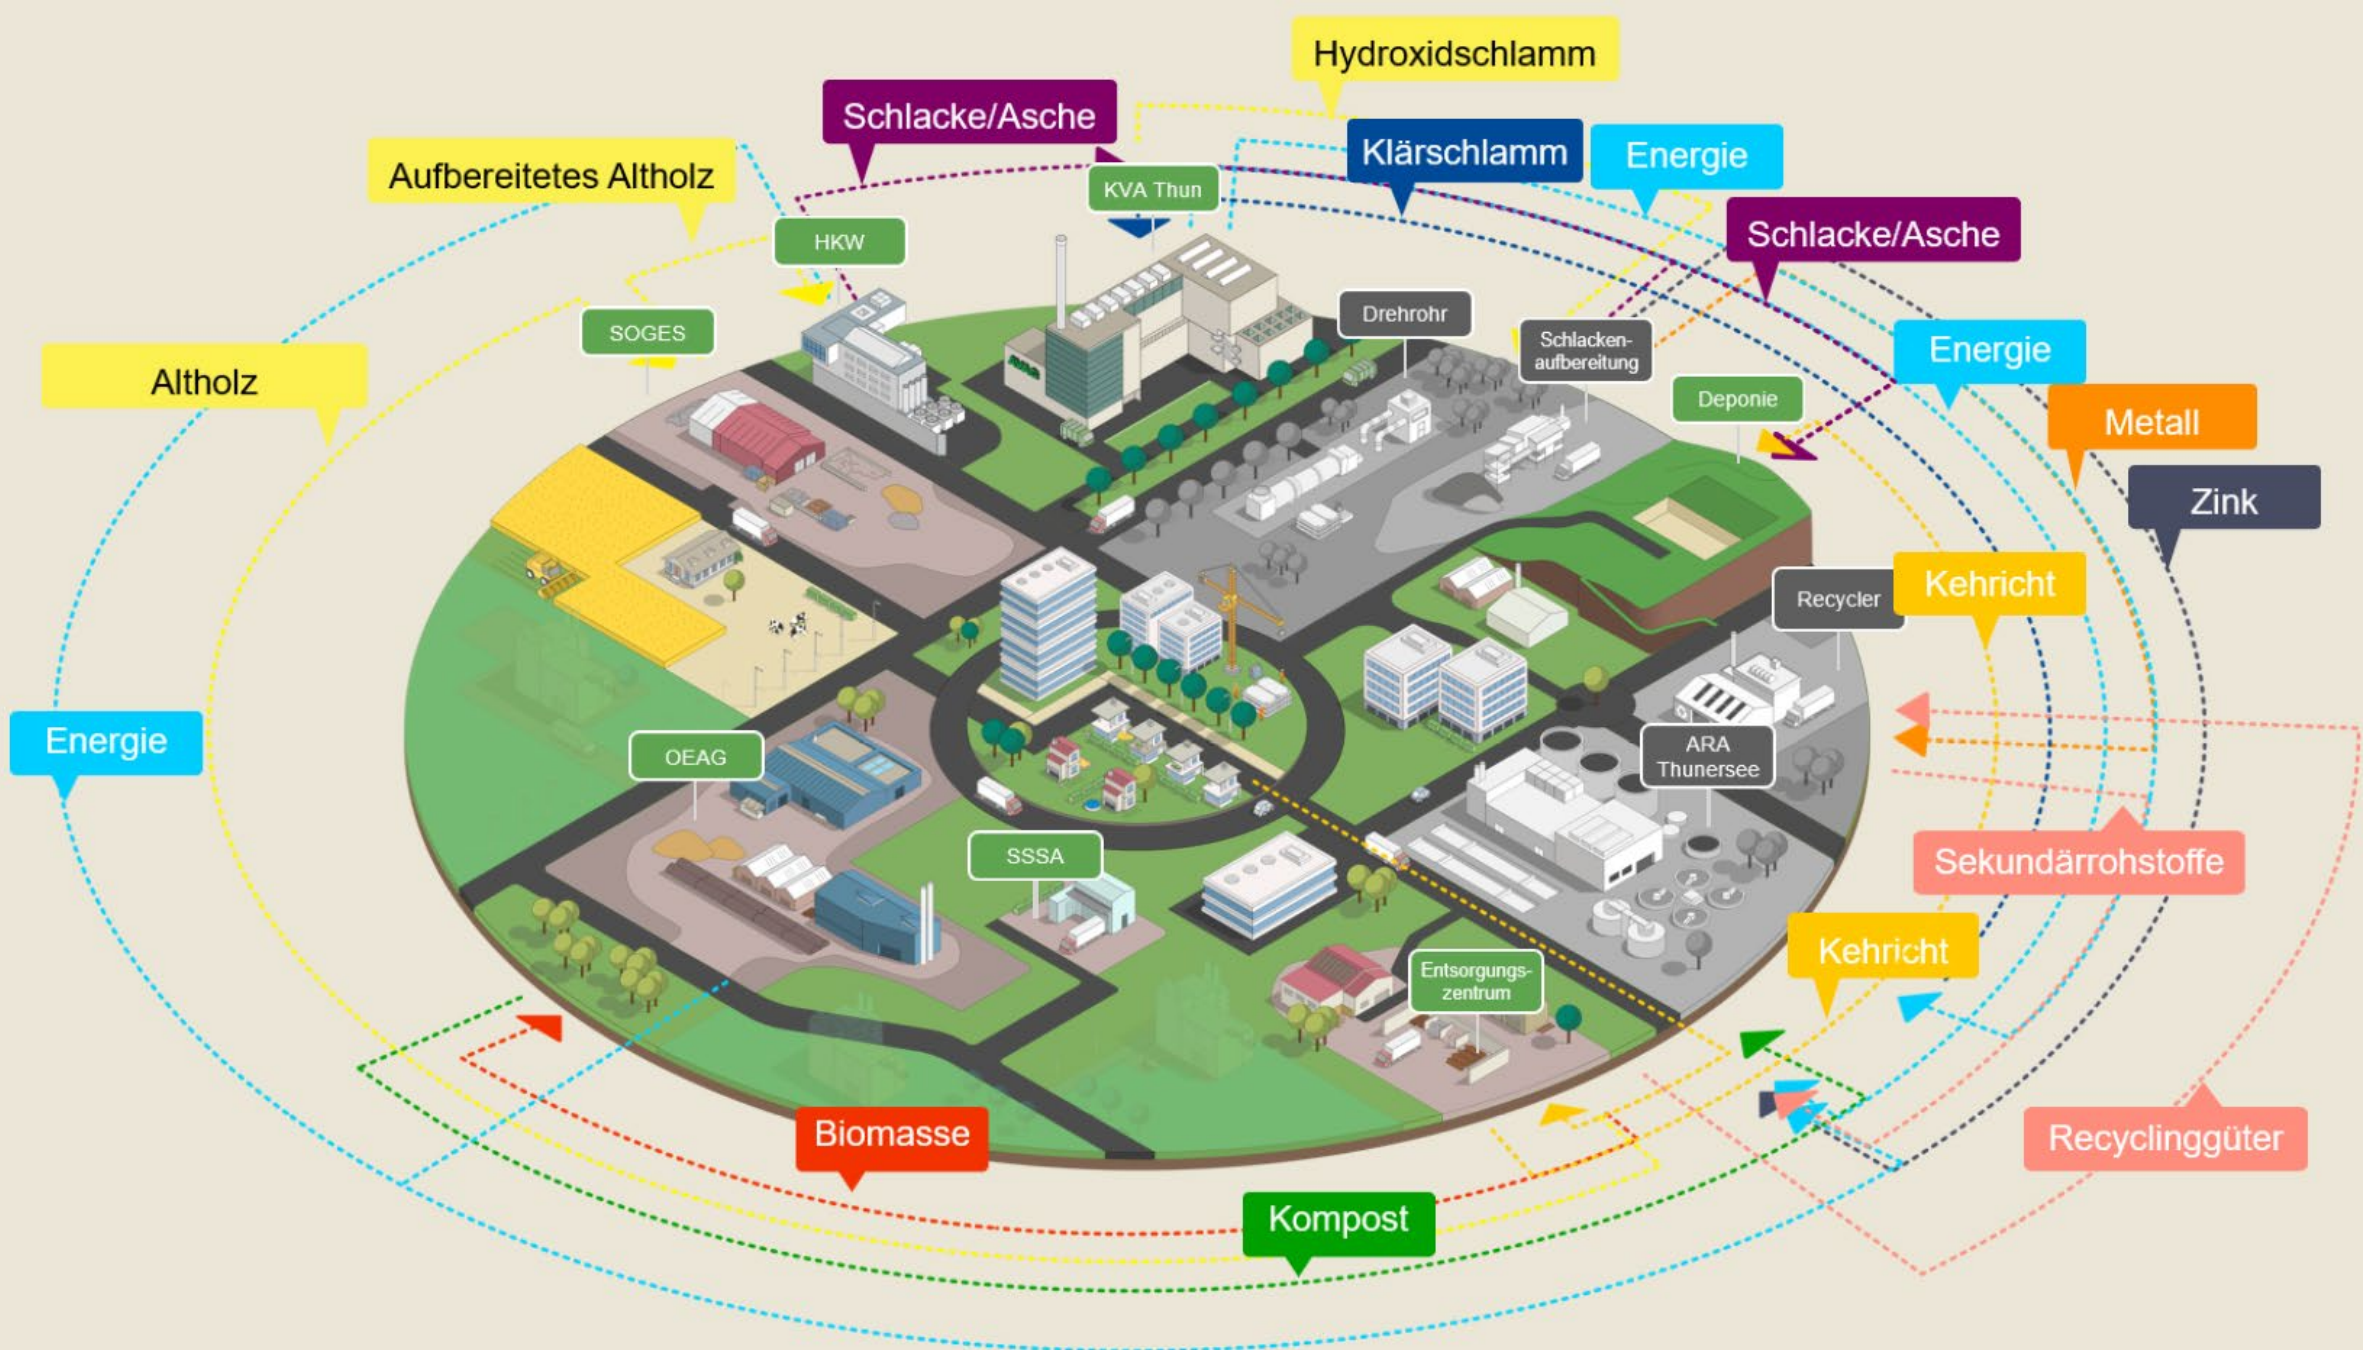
Hydroxidschlamm

Schlacke/Asche

Aufbereitetes Altholz

Klärschlamm

Energie

KVA Thun

HKW

Schlacke/Asche

SOGES

Drehrohr

Schlackenaufbereitung

Altholz

Energie

Deponie

Metall

Zink

Recycler

Kehricht

Energie

OEAG

ARA Thunersee

SSSA

Sekundärrohstoffe

Kehricht

Entsorgungszentrum

Biomasse

Recyclinggüter

Kompost